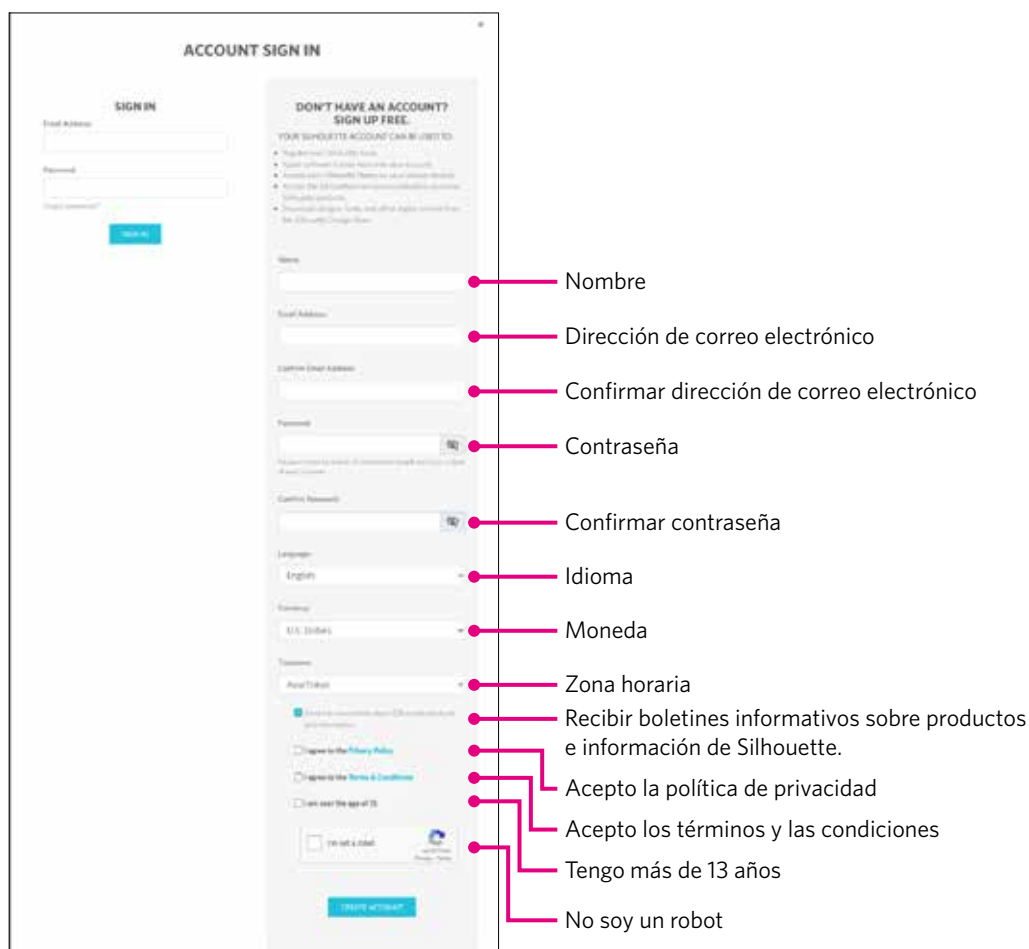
ACCOUNT SIGN IN

SIGN IN

Email Address

Password

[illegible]

SIGN IN

DON'T HAVE AN ACCOUNT? SIGN UP FREE.

YOUR SILHOUETTE ACCOUNT CAN BE USED TO:

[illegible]

Name

Nombre

Email Address

Dirección de correo electrónico

Confirm Email Address

Confirmar dirección de correo electrónico

Password

Contraseña

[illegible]

Confirm Password

Confirmar contraseña

Language

English

Idioma

Currency

U.S. Dollars

Moneda

Timezone

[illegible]

Zona horaria

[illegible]

Recibir boletines informativos sobre productos e información de Silhouette.

I agree to the Privacy Policy

Acepto la política de privacidad

I agree to the Terms & Conditions

Acepto los términos y las condiciones

I am over the age of 13

Tengo más de 13 años

I'm not a robot

No soy un robot

CREATE ACCOUNT